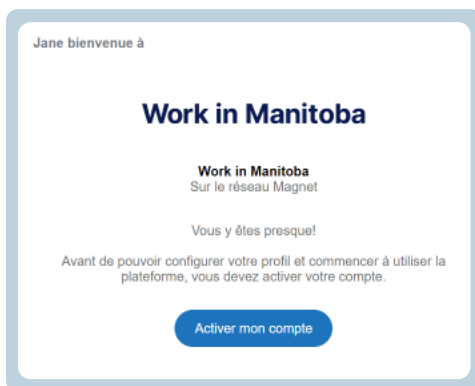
Jane bienvenue à

Work in Manitoba

Work in Manitoba
Sur le réseau Magnet

Vous y êtes presque!

Avant de pouvoir configurer votre profil et commencer à utiliser la plateforme, vous devez activer votre compte.

Activer mon compte